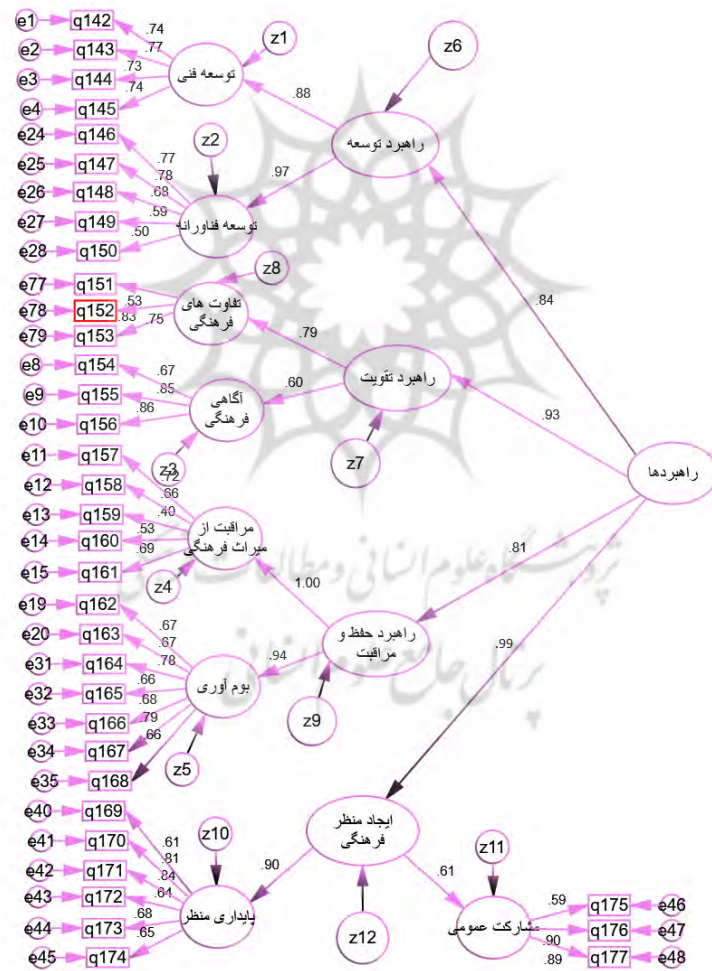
e1 q142 .74
e2 q143 .77
e3 q144 .73
e4 q145 .74
توسعه فنی
z1
z6
.88
راهبرد توسعه
e24 q146
e25 q147
e26 q148
e27 q149
e28 q150
z2
.77
.78
.68
.59
.50
توسعه فناورانه
.97
e77 q151
e78 q152
e79 q153
z8
.53
.83
.75
تفاوت های فرهنگی
.84
.79
e8 q154
e9 q155
e10 q156
.67
.85
.86
آگاهی فرهنگی
.60
راهبرد تقویت
.93
z7
z3
راهبردها
e11 q157
e12 q158
e13 q159
e14 q160
e15 q161
.72
.66
.40
.53
.69
مراقبت از میراث فرهنگی
z4
.81
1.00
e19 q162
e20 q163
e31 q164
e32 q165
e33 q166
e34 q167
e35 q168
.67
.67
.78
.66
.68
.79
.66
بوم آوری
z5
.94
راهبرد حفظ و مراقبت
z9
.99
e40 q169
e41 q170
e42 q171
e43 q172
e44 q173
e45 q174
.61
.81
.84
.64
.68
.65
z10
پایداری منظر
.90
ایجاد منظر فرهنگی
z12
.61
z11
مشارکت عمومی
.59 q175 e46
q176 e47
.90
.89 q177 e48